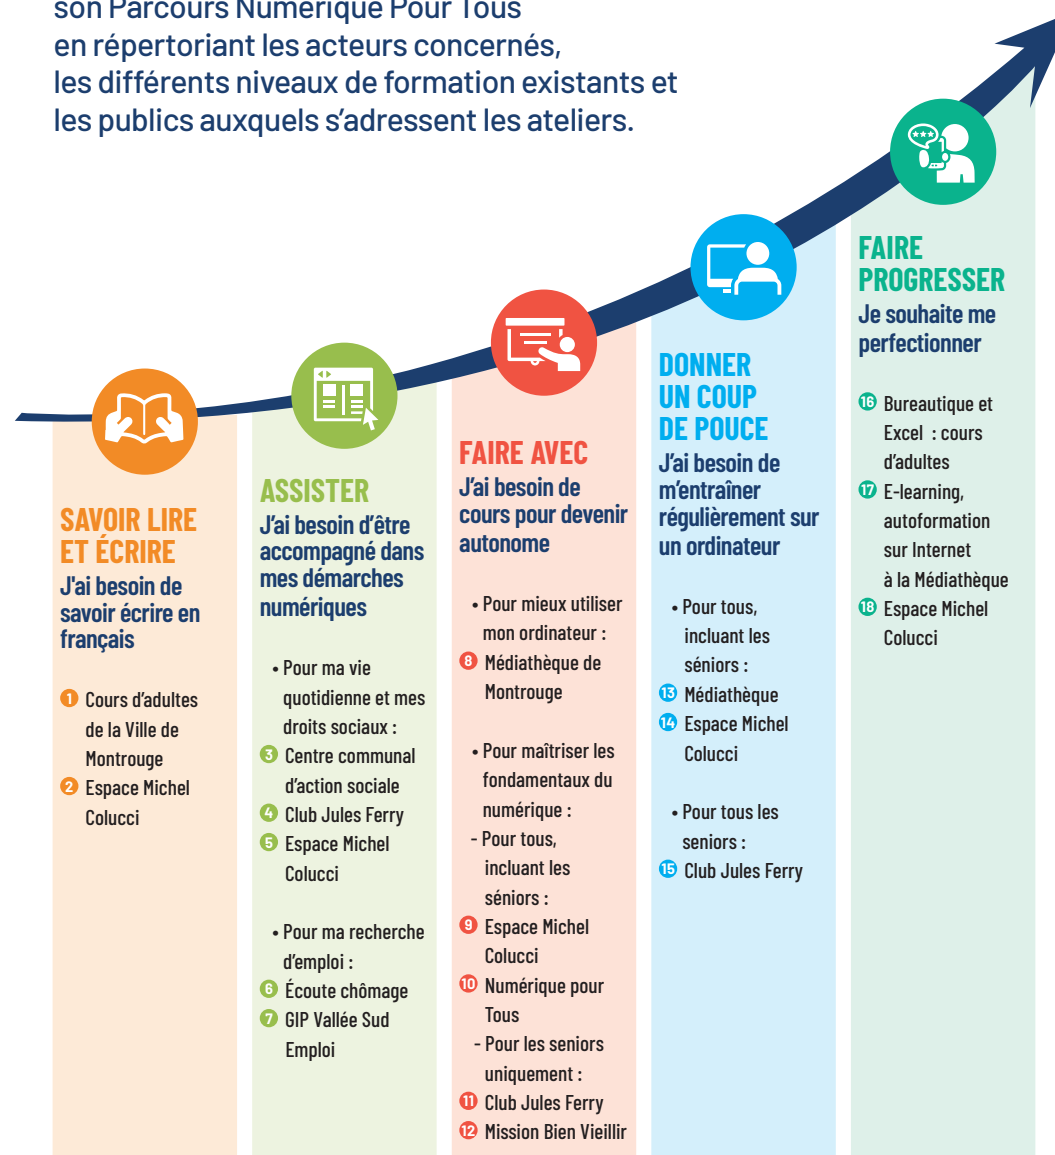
son Parcours Numérique Pour Tous en répertoriant les acteurs concernés, les différents niveaux de formation existants et les publics auxquels s'adressent les ateliers.

SAVOIR LIRE ET ÉCRIRE
J'ai besoin de savoir écrire en français

1 Cours d'adultes de la Ville de Montrouge
2 Espace Michel Colucci

ASSISTER
J'ai besoin d'être accompagné dans mes démarches numériques

• Pour ma vie quotidienne et mes droits sociaux :
3 Centre communal d'action sociale
4 Club Jules Ferry
5 Espace Michel Colucci

• Pour ma recherche d'emploi :
6 Écoute chômage
7 GIP Vallée Sud Emploi

FAIRE AVEC
J'ai besoin de cours pour devenir autonome

• Pour mieux utiliser mon ordinateur :
8 Médiathèque de Montrouge

• Pour maîtriser les fondamentaux du numérique :
- Pour tous, incluant les séniors :
9 Espace Michel Colucci
10 Numérique pour Tous
- Pour les seniors uniquement :
11 Club Jules Ferry
12 Mission Bien Vieillir

DONNER UN COUP DE POUCE
J'ai besoin de m'entraîner régulièrement sur un ordinateur

• Pour tous, incluant les séniors :
13 Médiathèque
14 Espace Michel Colucci

• Pour tous les seniors :
15 Club Jules Ferry

FAIRE PROGRESSER
Je souhaite me perfectionner

16 Bureautique et Excel : cours d'adultes
17 E-learning, autoformation sur Internet à la Médiathèque
18 Espace Michel Colucci